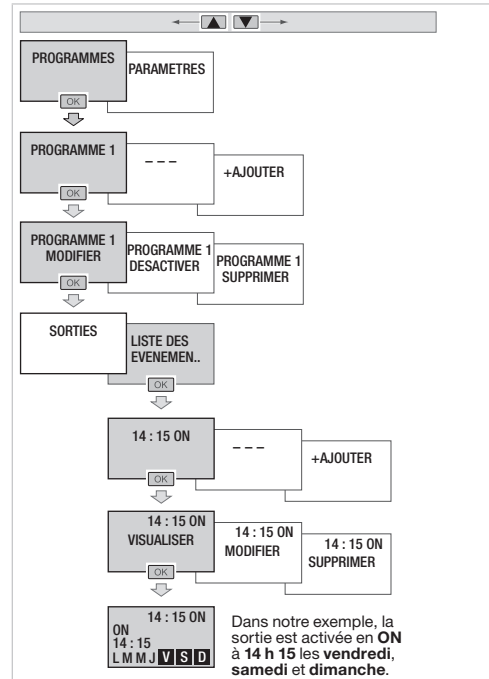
PROGRAMMES
OK
PARAMETRES

PROGRAMME 1
OK
– – –
+AJOUTER

PROGRAMME 1
MODIFIER
OK
PROGRAMME 1
DESACTIVER
PROGRAMME 1
SUPPRIMER

SORTIES
LISTE DES EVENEMEN..
OK

14 : 15 ON
OK
– – –
+AJOUTER

14 : 15 ON
VISUALISER
OK
14 : 15 ON
MODIFIER
14 : 15 ON
SUPPRIMER

14 : 15 ON
ON
14 : 15
L M M J V S D

Dans notre exemple, la sortie est activée en **ON** à **14 h 15** les **vendredi**, **samedi** et **dimanche**.